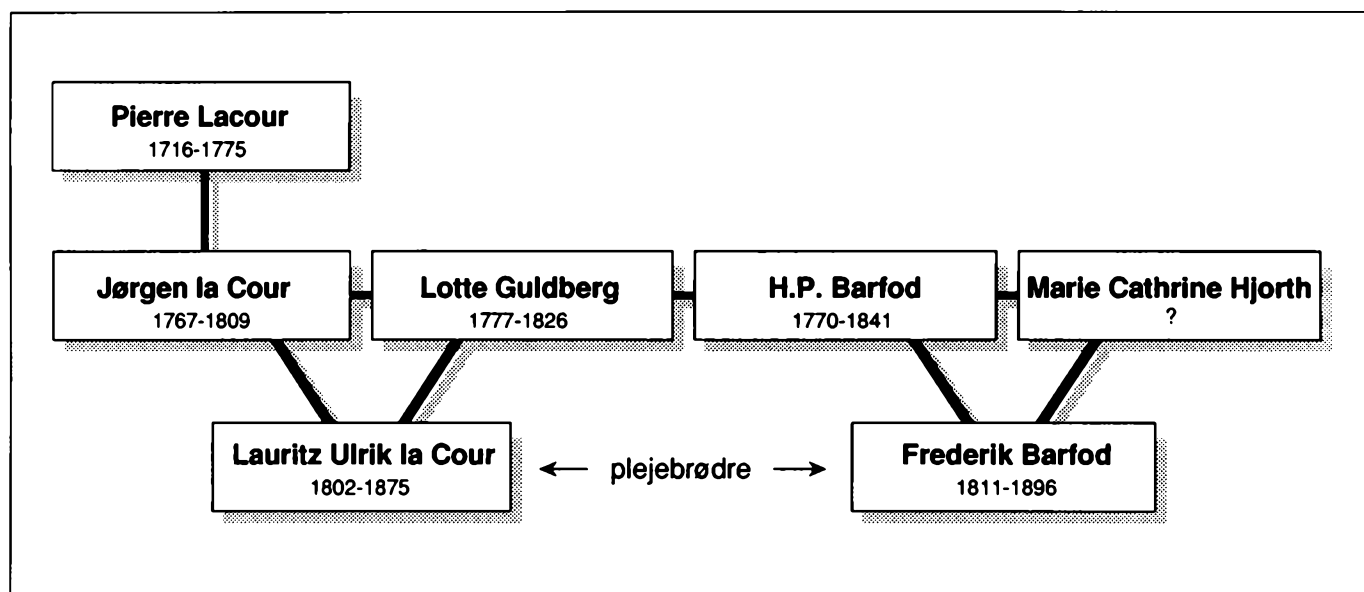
Pierre Lacour
1716-1775

Jørgen la Cour
1767-1809

Lotte Guldberg
1777-1826

H.P. Barfod
1770-1841

Marie Cathrine Hjorth
?

Lauritz Ulrik la Cour
1802-1875

← plejebrødre →

Frederik Barfod
1811-1896